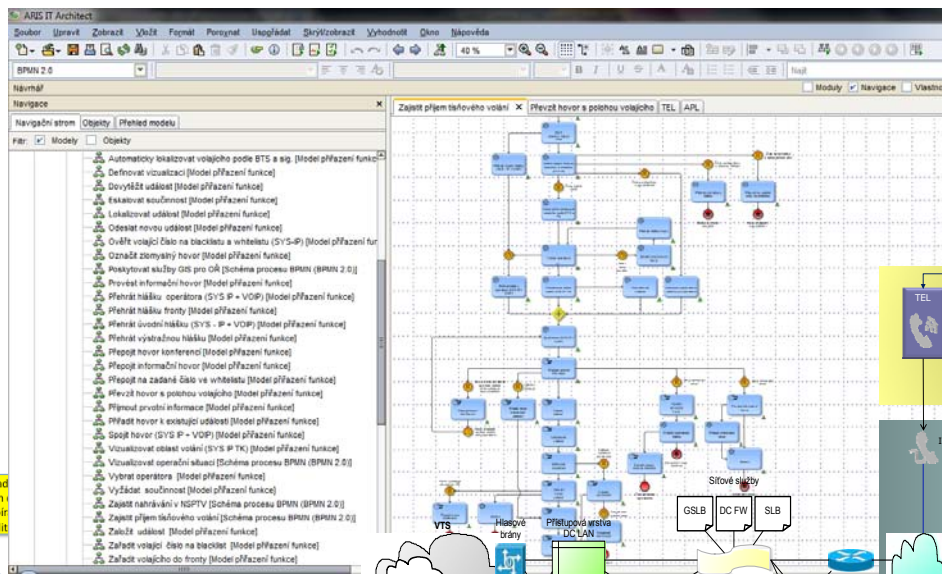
ARIS IT Architect

Soubor Upravit Zobrazit Vložit Formát Porovnat Uspořádat Skrýt/zobrazit Vyhodnotit Okno Nápověda

40 %

BPMN 2.0

Najít

Návrhář

Moduly Navigace Vlastno

Navigace

Navigační strom Objekty Přehled modelu

Filtr: Modely Objekty

Automaticky lokalizovat volajícího podle BTS a sig. [Model přiřazení funkce]
Definovat vizualizaci [Model přiřazení funkce]
Dovytěžit událost [Model přiřazení funkce]
Eskalovat součinnost [Model přiřazení funkce]
Lokalizovat událost [Model přiřazení funkce]
Odeslat novou událost [Model přiřazení funkce]
Ověřit volající číslo na blacklist a whitelistu (SYS-IP) [Model přiřazení fur
Označit zlomyslný hovor [Model přiřazení funkce]
Poskytovat služby GIS pro OŘ [Schéma procesu BPMN (BPMN 2.0)]
Provést informační hovor [Model přiřazení funkce]
Přehrát hlášku operátora (SYS IP + VOIP) [Model přiřazení funkce]
Přehrát hlášku fronty [Model přiřazení funkce]
Přehrát úvodní hlášku (SYS - IP + VOIP) [Model přiřazení funkce]
Přehrát výstražnou hlášku [Model přiřazení funkce]
Přepojit hovor konferencí [Model přiřazení funkce]
Přepojit informační hovor [Model přiřazení funkce]
Přepojit na zadané číslo ve whitelistu [Model přiřazení funkce]
Převzít hovor s polohou volajícího [Model přiřazení funkce]
Přijmout prvotní informace [Model přiřazení funkce]
Přiřadit hovor k existující události [Model přiřazení funkce]
Spojit hovor (SYS IP + VOIP) [Model přiřazení funkce]
Vizualizovat oblast volání (SYS IP TK) [Model přiřazení funkce]
Vizualizovat operační situaci [Schéma procesu BPMN (BPMN 2.0)]
Vybrat operátora [Model přiřazení funkce]
Vyžádat součinnost [Model přiřazení funkce]
Zajistit nahrávání v NSPTV [Schéma procesu BPMN (BPMN 2.0)]
Zajistit příjem tísňového volání [Schéma procesu BPMN (BPMN 2.0)]
Založit událost [Model přiřazení funkce]
Zařadit volající číslo na blacklist [Model přiřazení funkce]
Zařadit volajícího do fronty [Model přiřazení funkce]

Zajistit příjem tísňového volání × Převzít hovor s polohou volajícího TEL APL

TEL

Síťové služby
GSLB DC FW SLB
VTS Hlasové brány Přístupová vrstva DC LAN